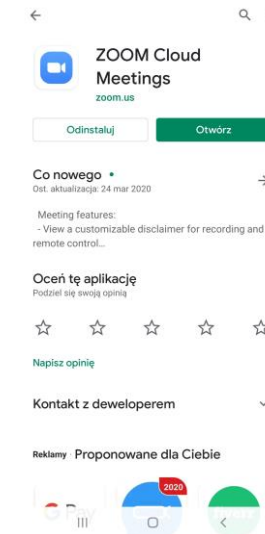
ZOOM Cloud Meetings
zoom.us

Odinstaluj
Otwórz

Co nowego •
Ost. aktualizacja: 24 mar 2020

Meeting features:
- View a customizable disclaimer for recording and remote control...

Oceń tę aplikację
Podziel się swoją opinią

Napisz opinię

Kontakt z deweloperem

Reklamy Proponowane dla Ciebie

2020